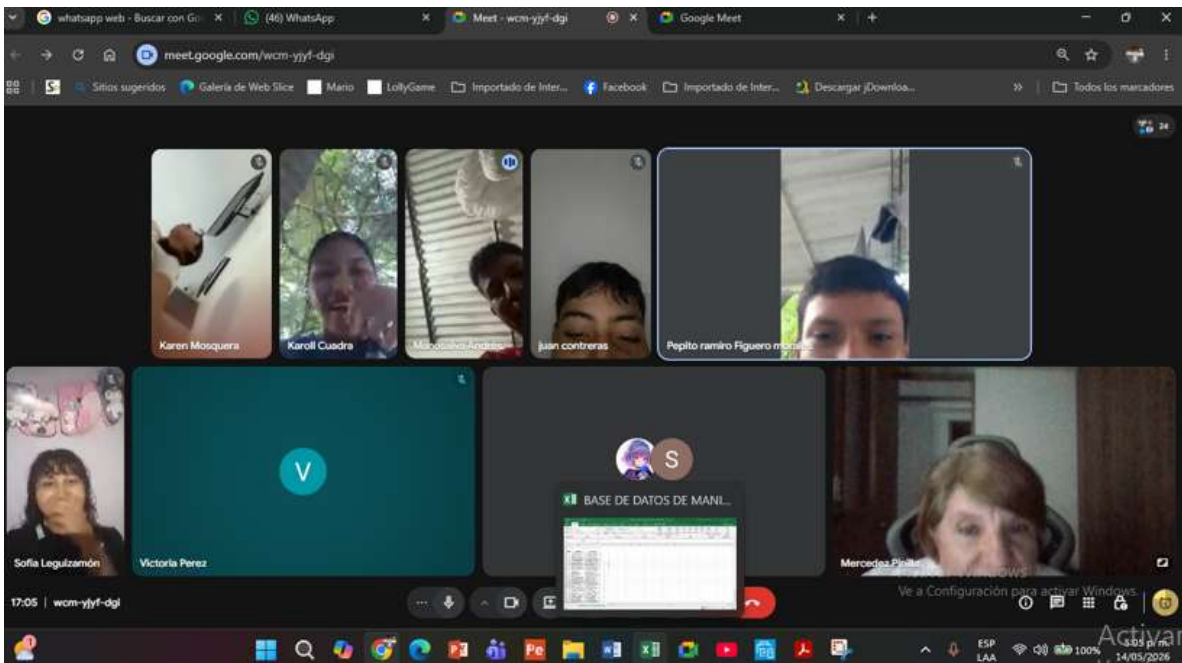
whatsapp web - Buscar con Go ×
(46) WhatsApp ×
Meet - wcm-yjyf-dgi ×
Google Meet ×
meet.google.com/wcm-yjyf-dgi
Sitios sugeridos
Galería de Web Slice
Mario
LollyGame
Importado de Inter...
Facebook
Importado de Inter...
Descargar jDownloa...
Todos los marcadores
24
Karen Mosquera
Karoll Cuadra
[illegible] Andrés
juan contreras
Pepito ramiro Figuero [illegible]
V
S
Sofia Leguizamón
Victoria Perez
BASE DE DATOS DE MANI...
Mercedez Pinilla
Activar Windows
Ve a Configuración para activar Windows.
17:05 | wcm-yjyf-dgi
ESP LAA
100%
5:05 p. m.
14/05/2026
Activar